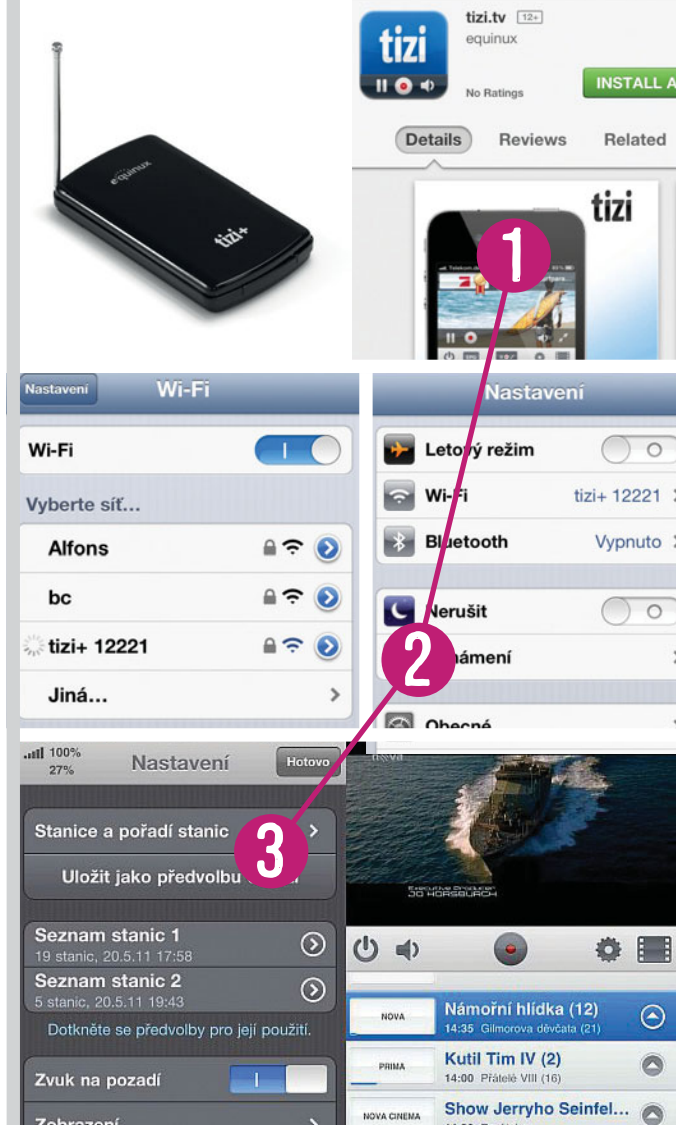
equinux
tizi+

tizi
tizi.tv 12+
equinux
No Ratings
INSTALL A
Details
Reviews
Related
tizi

1

Nastavení
Wi-Fi
Wi-Fi
Vyberte síť...
Alfons
bc
tizi+ 12221
Jiná...

Nastavení
Letový režim
Wi-Fi
tizi+ 12221
Bluetooth
Vypnuto
Nerušit
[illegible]známení
Obecné

2

100%
27%
Nastavení
Hotovo
Stanice a pořadí stanic
3
Uložit jako předvolbu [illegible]
Seznam stanic 1
19 stanic, 20.5.11 17:58
Seznam stanic 2
5 stanic, 20.5.11 19:43
Dotkněte se předvolby pro její použití.
Zvuk na pozadí
Zobrazení

Executive Producer
JO HORSBURGH

NOVA
Námořní hlídka (12)
14:35 Gilmorova děvčata (21)
PRIMA
Kutil Tim IV (2)
14:00 Přátelé VIII (16)
NOVA CINEMA
Show Jerryho Seinfel...